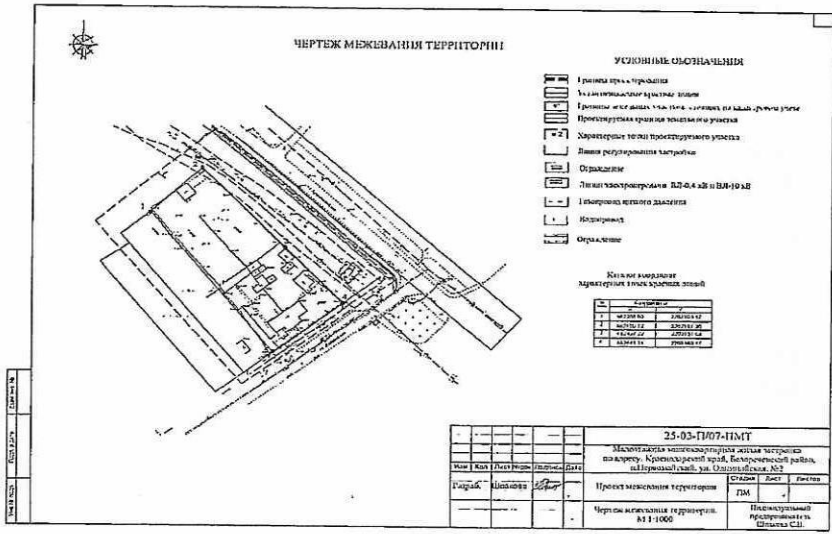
ЧЕРТЕЖ МЕЖЕВАНИЯ ТЕРРИТОРИИ

УСЛОВНЫЕ ОБОЗНАЧЕНИЯ

Границы проектирования

Устанавливаемые красные линии

Границы земельных участков, стоящих на кадастровом учете

Проектируемая граница земельного участка

Характерные точки проектируемого участка

Линия регулирования застройки

Ограждение

Линия электропередачи ВЛ-0,4 кВ и ВЛ-10 кВ

Газопровод низкого давления

Водопровод

Ограждение

Каталог координат
характерных точек красных линий

| № | Координаты | |
|---|---|---|
| | X | Y |
| 1 | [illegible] | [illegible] |
| 2 | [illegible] | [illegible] |
| 3 | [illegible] | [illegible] |
| 4 | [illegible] | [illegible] |

25-03-П/07-ПМТ

Малоэтажная многоквартирная жилая застройка по адресу: Краснодарский край, Белореченский район, п.Первомайский, ул. Олимпийская, №2

Изм. | Кол.уч | Лист | №док. | Подпись | Дата

ГАП | Шишкова

Проект межевания территории

Стадия | Лист | Листов
ПМ

Чертеж межевания территории. М 1:1000

Индивидуальный предприниматель Шишкова С.П.

Взам. инв. № | Подп. и дата | Инв. № подл.